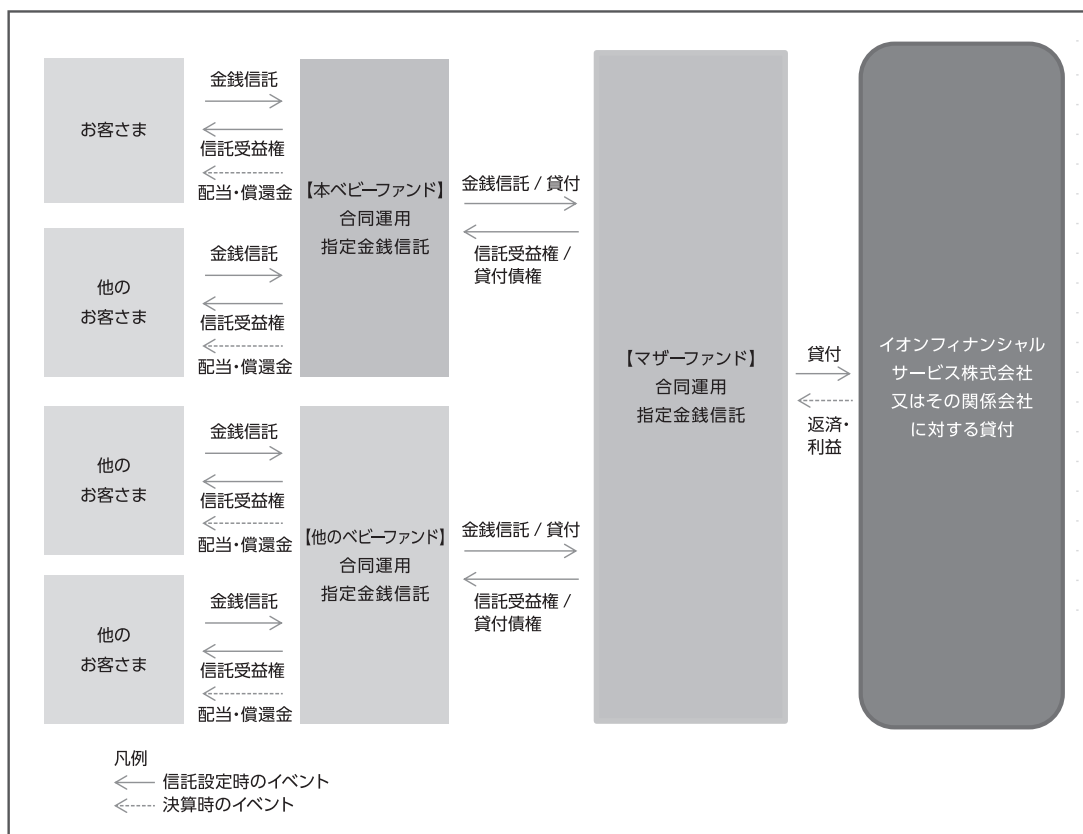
お客さま

金銭信託
信託受益権
配当・償還金

【本ベビーファンド】
合同運用
指定金銭信託

他の
お客さま

金銭信託
信託受益権
配当・償還金

金銭信託 / 貸付
信託受益権 /
貸付債権

他の
お客さま

金銭信託
信託受益権
配当・償還金

【他のベビーファンド】
合同運用
指定金銭信託

他の
お客さま

金銭信託
信託受益権
配当・償還金

金銭信託 / 貸付
信託受益権 /
貸付債権

【マザーファンド】
合同運用
指定金銭信託

貸付
返済・
利益

イオンフィナンシャル
サービス株式会社
又はその関係会社
に対する貸付

凡例
信託設定時のイベント
決算時のイベント